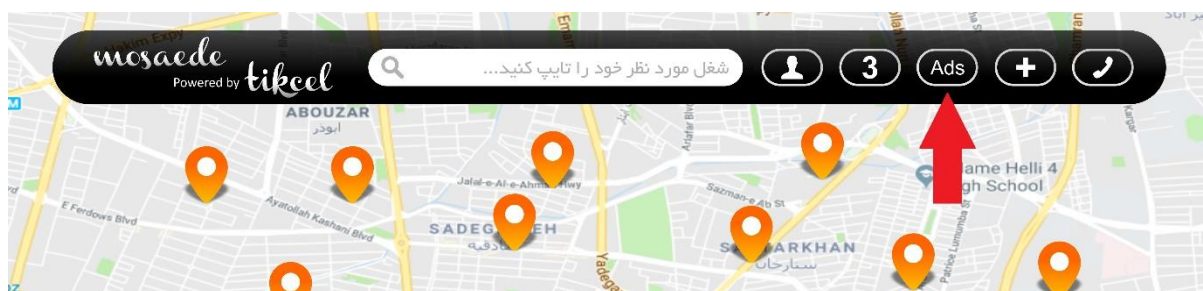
mosaede
Powered by tikcel
شغل مورد نظر خود را تایپ کنید...
3
Ads
ABOUZAR
ابوذر
Jalal-e-Al-e-Ahmad Hwy
E Ferdows Blvd
Ayatollah Kashani Blvd
SADEG EH
صادقیه
Sazman-e Ab St
S ARKHAN
ستارخان
ame Helli 4
gh School
Patrice Lumumba St
Yadegar
Ashrafi Esfahani Hwy
Hakim Expy